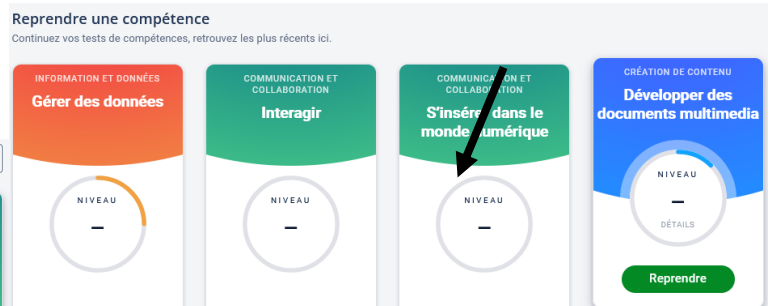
Reprendre une compétence

Continuez vos tests de compétences, retrouvez les plus récents ici.

INFORMATION ET DONNÉES
Gérer des données
NIVEAU
–

COMMUNICATION ET COLLABORATION
Interagir
NIVEAU
–

COMMUNICATION ET COLLABORATION
S'insérer dans le monde numérique
NIVEAU
–

CRÉATION DE CONTENU
Développer des documents multimedia
NIVEAU
–
DÉTAILS
Reprendre